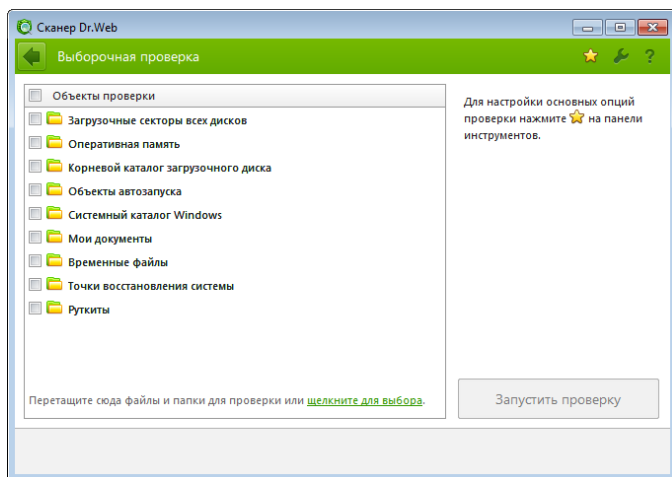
Сканер Dr.Web

Выборочная проверка

?

Объекты проверки

Загрузочные секторы всех дисков

Оперативная память

Корневой каталог загрузочного диска

Объекты автозапуска

Системный каталог Windows

Мои документы

Временные файлы

Точки восстановления системы

Руткиты

Перетащите сюда файлы и папки для проверки или щелкните для выбора.

Для настройки основных опций проверки нажмите на панели инструментов.

Запустить проверку